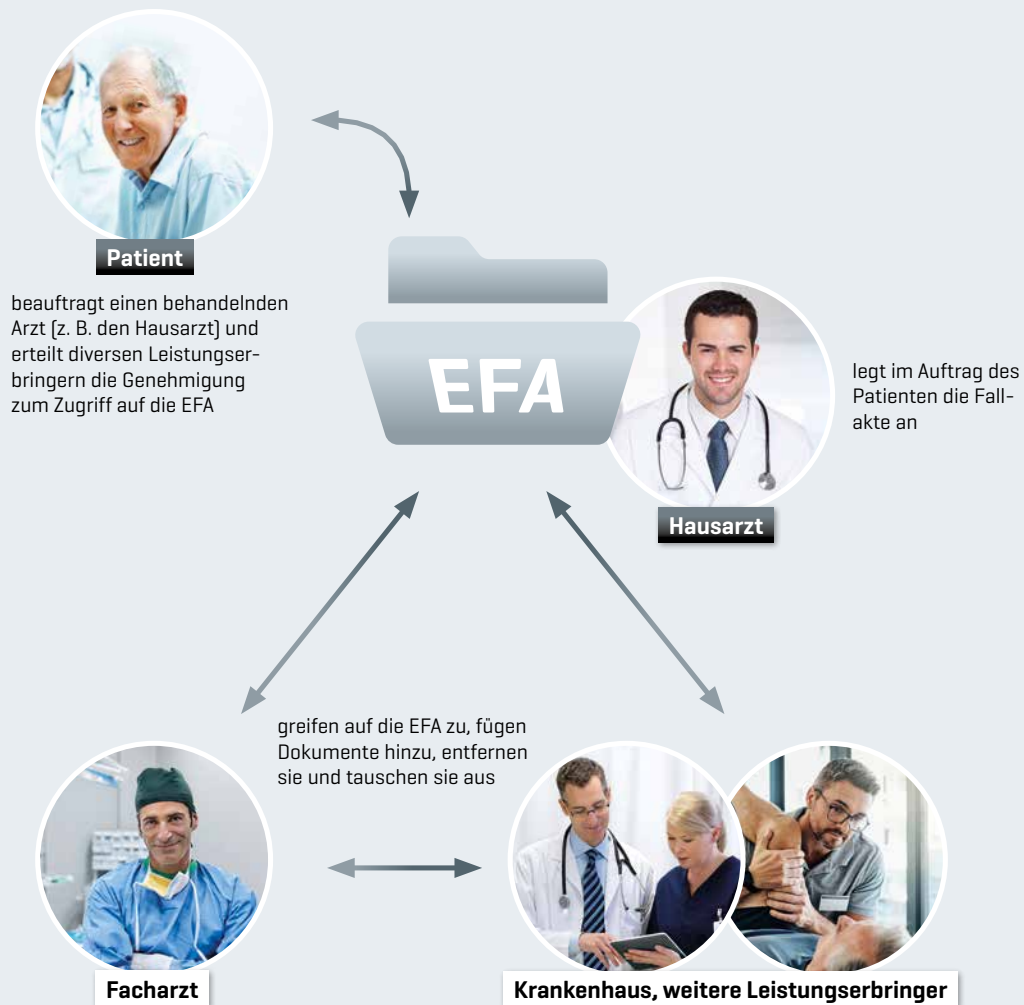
Patient

beauftragt einen behandelnden Arzt (z. B. den Hausarzt) und erteilt diversen Leistungserbringern die Genehmigung zum Zugriff auf die EFA

EFA

legt im Auftrag des Patienten die Fallakte an

Hausarzt

greifen auf die EFA zu, fügen Dokumente hinzu, entfernen sie und tauschen sie aus

Facharzt

Krankenhaus, weitere Leistungserbringer